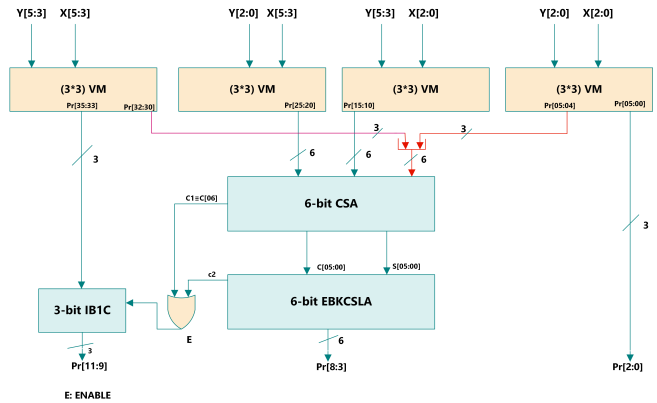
Y[5:3] X[5:3]
Y[2:0] X[5:3]
Y[5:3] X[2:0]
Y[2:0] X[2:0]

(3*3) VM
Pr[35:33] Pr[32:30]

(3*3) VM
Pr[25:20]

(3*3) VM
Pr[15:10]

(3*3) VM
Pr[05:04] Pr[05:00]

3
3
6
6
6
3

C1≡C[06]
6-bit CSA

C[05:00] S[05:00]
c2

3-bit IB1C
6-bit EBKCSLA

E

3
6

Pr[11:9]
Pr[8:3]
Pr[2:0]

E: ENABLE